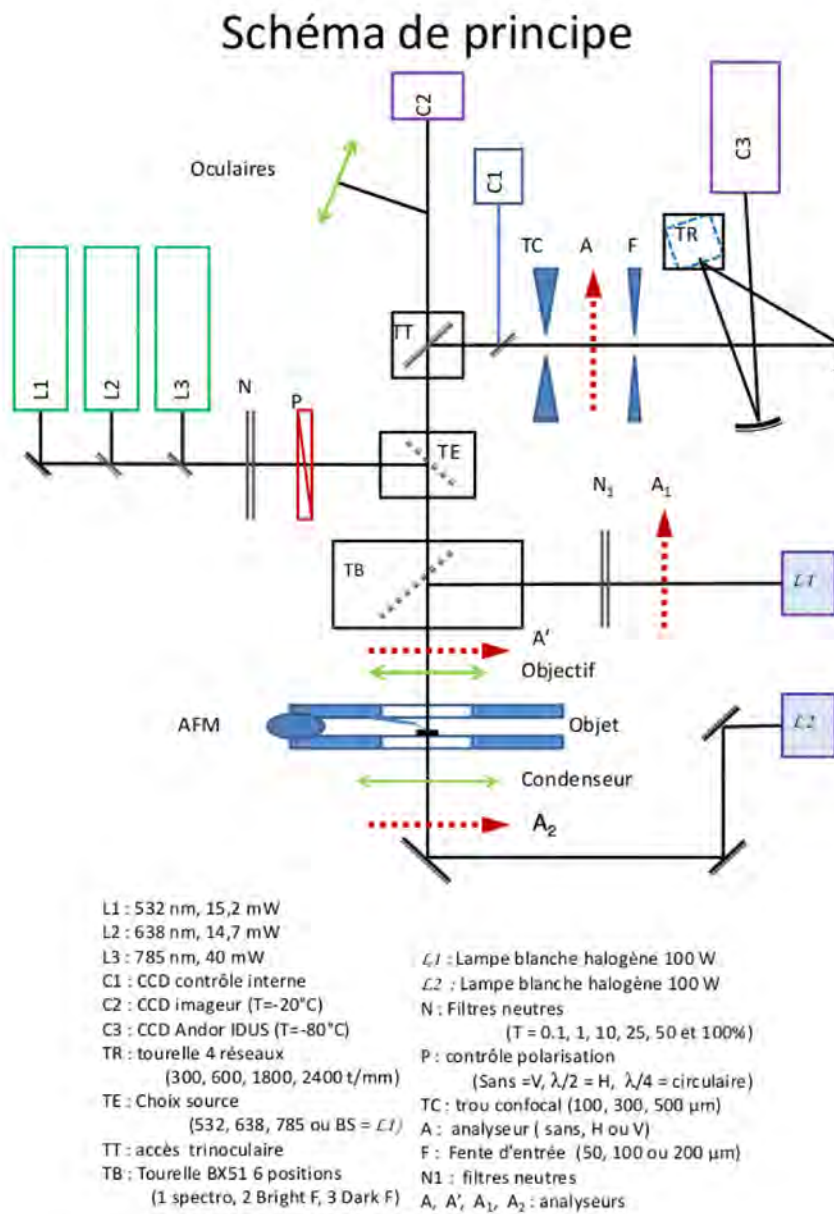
Schéma de principe

C2

Oculaires

C1

C3

TC A F TR

TT

L1 L2 L3 N P

TE

N$_1$ A$_1$

TB

$\mathcal{L}1$

A'

Objectif

AFM

Objet

$\mathcal{L}2$

Condenseur

A$_2$

L1 : 532 nm, 15,2 mW
L2 : 638 nm, 14,7 mW
L3 : 785 nm, 40 mW
C1 : CCD contrôle interne
C2 : CCD imageur (T=-20°C)
C3 : CCD Andor IDUS (T=-80°C)
TR : tourelle 4 réseaux
(300, 600, 1800, 2400 t/mm)
TE : Choix source
(532, 638, 785 ou BS = $\mathcal{L}1$)
TT : accès trinoculaire
TB : Tourelle BX51 6 positions
(1 spectro, 2 Bright F, 3 Dark F)

$\mathcal{L}1$ : Lampe blanche halogène 100 W
$\mathcal{L}2$ : Lampe blanche halogène 100 W
N : Filtres neutres
(T = 0.1, 1, 10, 25, 50 et 100%)
P : contrôle polarisation
(Sans =V, λ/2 = H, λ/4 = circulaire)
TC : trou confocal (100, 300, 500 µm)
A : analyseur ( sans, H ou V)
F : Fente d'entrée (50, 100 ou 200 µm)
N1 : filtres neutres
A, A', A$_1$, A$_2$ : analyseurs